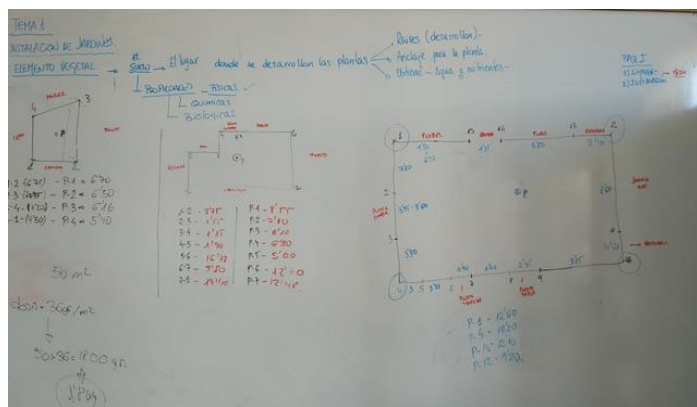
TEMA 1.

INSTALACIÓN DE JARDINES.

ELEMENTO VEGETAL → EL SUELO → El lugar donde se desarrollan las plantas → Raíces (desarrollan). Anclaje para la planta. Obtener: Agua y nutrientes.

PROPIEDADES → Físicas ✓
Químicas
Biológicas

TAREA 1
1) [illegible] → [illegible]
2) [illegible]

1 - 2 (6'70) - P-1 = 6'70
2 - 3 (14'00) - P-2 = 6'30
3 - 4 (8'30) - P-3 = 5'16
4 - 1 (7'50) - P-4 = 5'40

50 m²

Dosis = 36 gr/m²

50 × 36 = 1'800 gr.

1'8 kg

1-2 - 3'75 | P-1 - 9'55
2-3 - 1'55 | P-2 - 2'40
3-4 - 1'35 | P-3 - 6'00
4-5 - 1'90 | P-4 - 6'30
5-6 - 16'25 | P-5 - 5'00
6-7 - 7'50 | P-6 - 12'70
7-1 - 13'40 | P-7 - 12'40

P-3 - 12'60
P-4 - 12'0
P-11 - 2'10
P-12 - 9'20